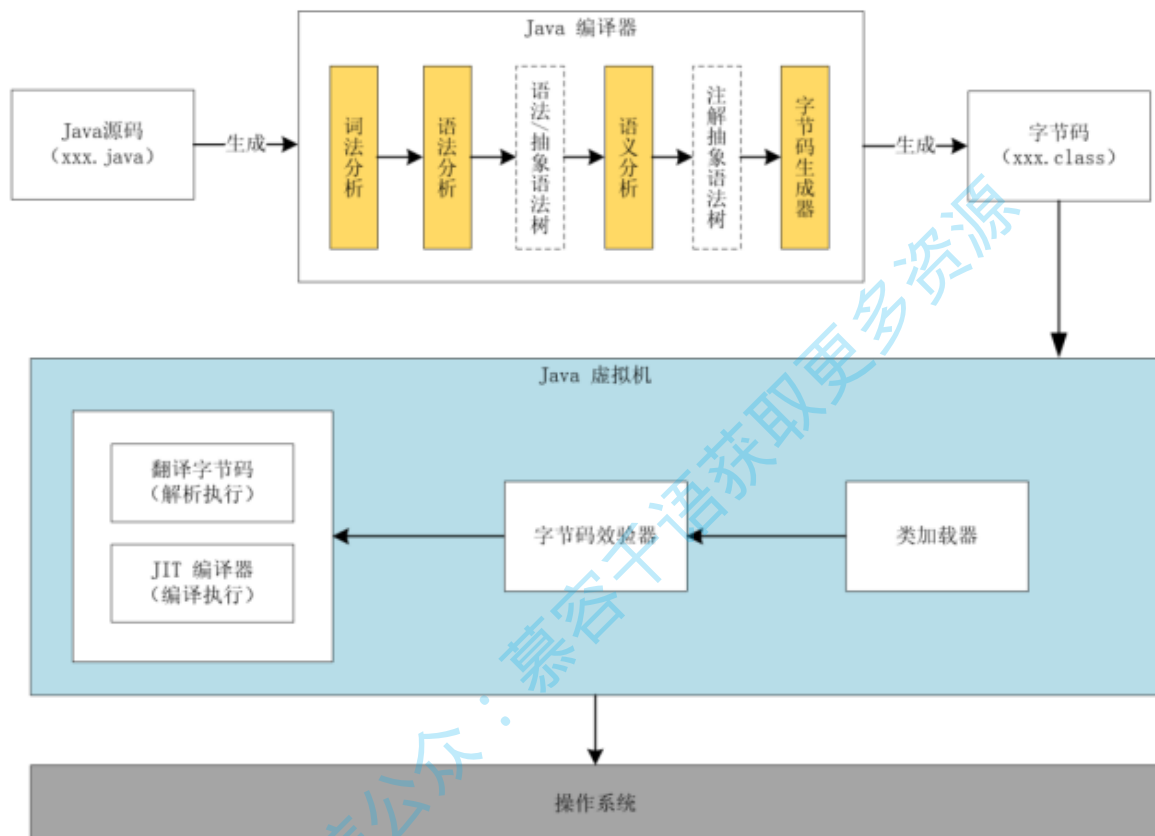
Java 编译器

Java源码
（xxx.java）

生成

词法分析

语法分析

语法/抽象语法树

语义分析

注解抽象语法树

字节码生成器

生成

字节码
（xxx.class）

Java 虚拟机

翻译字节码
（解析执行）

JIT 编译器
（编译执行）

字节码效验器

类加载器

操作系统

众公众：慕容千语获取更多资源